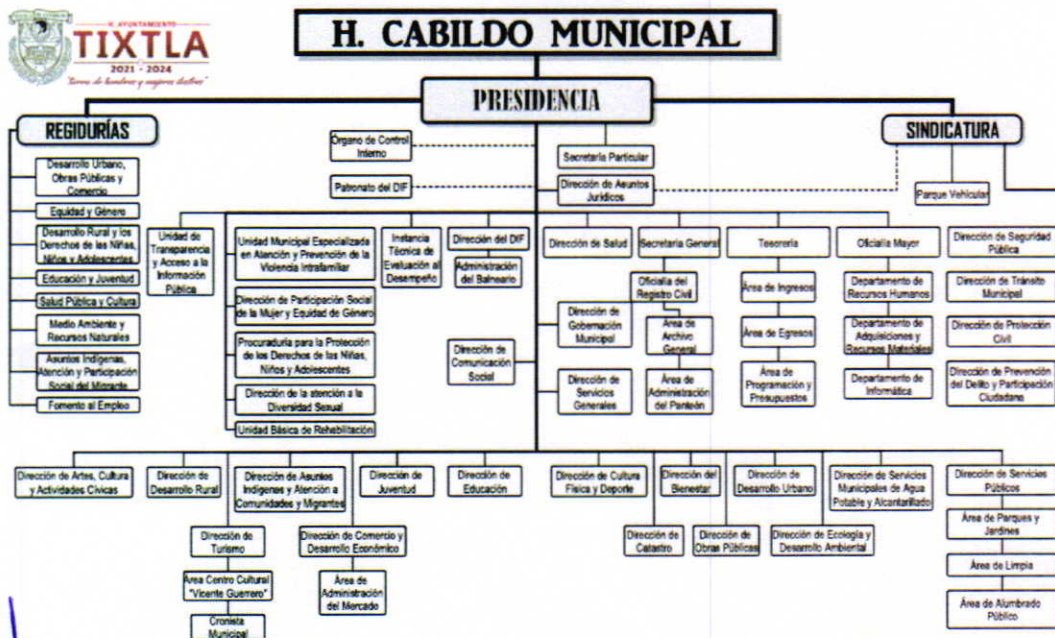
H. AYUNTAMIENTO
TIXTLA
2021 - 2024
"Tierra de hombres y mujeres ilustres"

H. CABILDO MUNICIPAL

PRESIDENCIA

REGIDURÍAS

Desarrollo Urbano, Obras Públicas y Comercio
Equidad y Género
Desarrollo Rural y los Derechos de las Niñas, Niños y Adolescentes
Educación y Juventud
Salud Pública y Cultura
Medio Ambiente y Recursos Naturales
Asuntos Indígenas, Atención y Participación Social del Migrante
Fomento al Empleo

SINDICATURA
Parque Vehicular

Órgano de Control Interno
Patronato del DIF
Secretaría Particular
Dirección de Asuntos Jurídicos

Unidad de Transparencia y Acceso a la Información Pública
Unidad Municipal Especializada en Atención y Prevención de la Violencia Intrafamiliar
Dirección de Participación Social de la Mujer y Equidad de Género
Procuraduría para la Protección de los Derechos de las Niñas, Niños y Adolescentes
Dirección de la atención a la Diversidad Sexual
Unidad Básica de Rehabilitación
Instancia Técnica de Evaluación al Desempeño
Dirección del DIF
Administración del Balneario
Dirección de Comunicación Social
Dirección de Salud
Secretaría General
Oficialía del Registro Civil
Dirección de Gobernación Municipal
Área de Archivo General
Dirección de Servicios Generales
Área de Administración del Panteón
Tesorería
Área de Ingresos
Área de Egresos
Área de Programación y Presupuestos
Oficialía Mayor
Departamento de Recursos Humanos
Departamento de Adquisiciones y Recursos Materiales
Departamento de Informática
Dirección de Seguridad Pública
Dirección de Tránsito Municipal
Dirección de Protección Civil
Dirección de Prevención del Delito y Participación Ciudadana

Dirección de Artes, Cultura y Actividades Cívicas
Dirección de Desarrollo Rural
Dirección de Asuntos Indígenas y Atención a Comunidades y Migrantes
Dirección de Turismo
Área Centro Cultural "Vicente Guerrero"
Cronista Municipal
Dirección de Comercio y Desarrollo Económico
Área de Administración del Mercado
Dirección de Juventud
Dirección de Educación
Dirección de Cultura Física y Deporte
Dirección del Bienestar
Dirección de Catastro
Dirección de Obras Públicas
Dirección de Desarrollo Urbano
Dirección de Ecología y Desarrollo Ambiental
Dirección de Servicios Municipales de Agua Potable y Alcantarillado
Dirección de Servicios Públicos
Área de Parques y Jardines
Área de Limpia
Área de Alumbrado Público